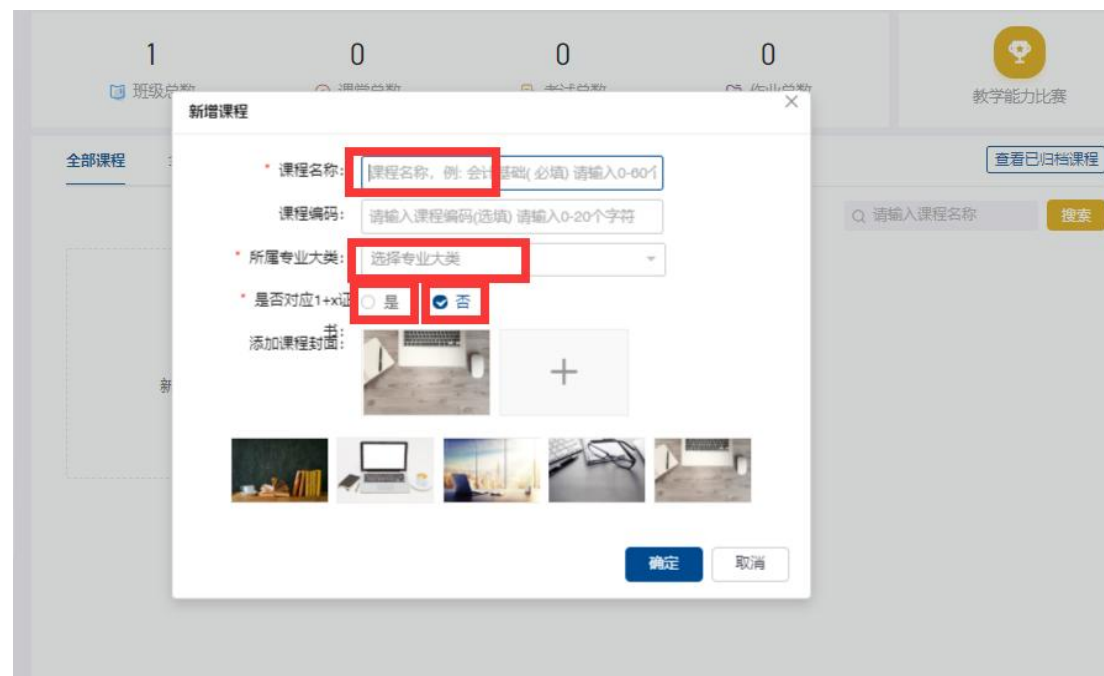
1
班级总数

0
课堂总数

0
考试总数

0
作业总数

教学能力比赛

全部课程

查看已归档课程

请输入课程名称

搜索

新增课程

* 课程名称: 课程名称，例: 会计基础( 必填) 请输入0-60个

课程编码: 请输入课程编码(选填) 请输入0-20个字符

* 所属专业大类: 选择专业大类

* 是否对应1+x证书: 是 否

添加课程封面:

+

确定 取消